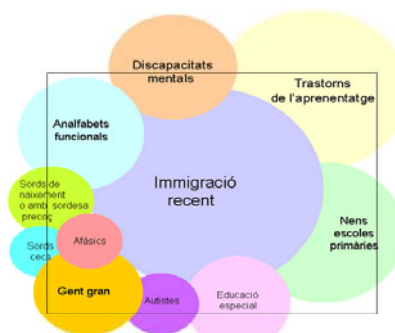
Discapacitats mentals

Trastorns de l'aprenentatge

Analfabets funcionals

Immigració recent

Sords de naixement o amb sordesa precoç

Nens escoles primàries

Sords cecs

Afàsics

Gent gran

Autistes

Educació especial